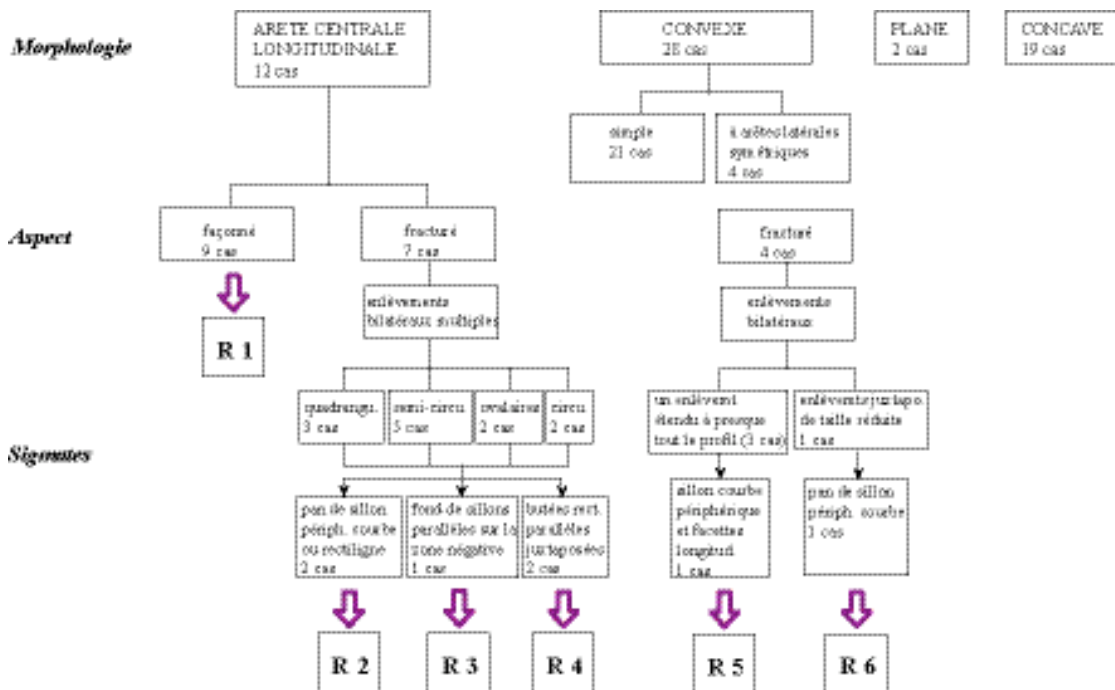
Morphologie

ARETE CENTRALE LONGITUDINALE 12 cas

CONVEXE 28 cas

PLANE 2 cas

CONCAVE 19 cas

simple 21 cas

à arêtes latérales symétiques 4 cas

Aspect

façonné 9 cas

fracturé 7 cas

fracturé 4 cas

R 1

enlèvements bilatéraux multiples

enlèvements bilatéraux

Stigmates

quadrangu. 3 cas

semi-circu. 5 cas

ovalaires 2 cas

circu. 2 cas

un enlèvemt. étendu à presque tout le profil (3 cas)

enlèvemts juxtapo. de taille réduite 1 cas

pan de sillon périph. courbe ou rectiligne 2 cas

fond de sillons parallèles sur la zone négative 1 cas

butées vert. parallèles juxtaposées 2 cas

sillon courbe périphérique et facettes longitud. 1 cas

pan de sillon périph. courbe 1 cas

R 2

R 3

R 4

R 5

R 6